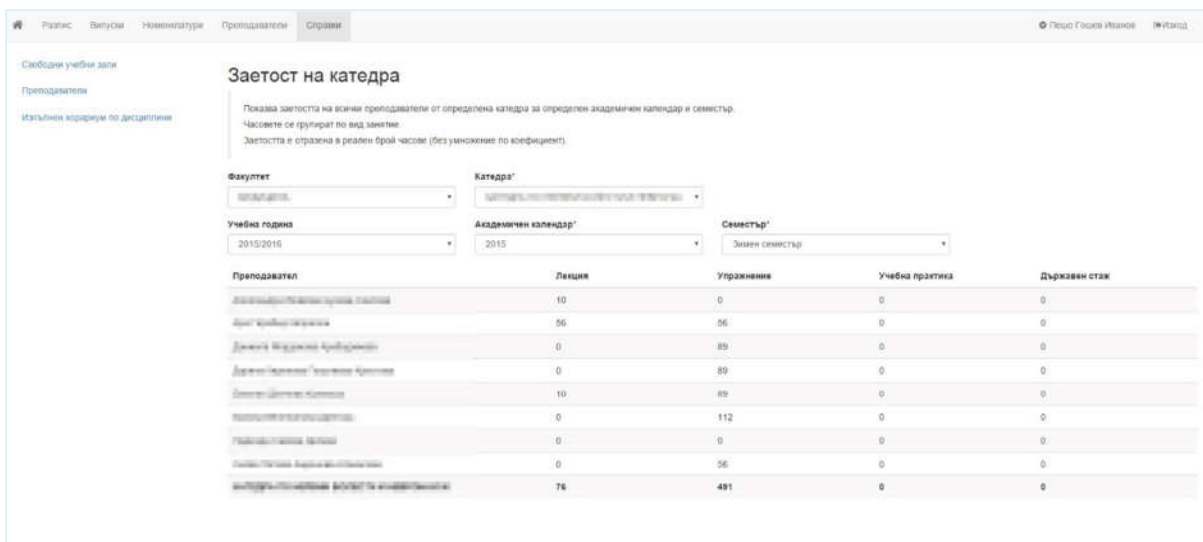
Разпис Випуски Номенклатури Преподаватели Справки

Пешо Гошев Иванов Изход

Свободни учебни зали

Преподаватели

Изпълнен хорариум по дисциплини

Заетост на катедра

Показва заетостта на всички преподаватели от определена катедра за определен академичен календар и семестър.
Часовете се групират по вид занятие.
Заетостта е отразена в реален брой часове (без умножение по коефициент).

Факултет
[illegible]

Катедра*
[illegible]

Учебна година
2015/2016

Академичен календар*
2015

Семестър*
Зимен семестър

| Преподавател | Лекция | Упражнение | Учебна практика | Държавен стаж |
|---|---|---|---|---|
| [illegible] | 10 | 0 | 0 | 0 |
| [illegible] | 56 | 56 | 0 | 0 |
| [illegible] | 0 | 89 | 0 | 0 |
| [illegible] | 0 | 89 | 0 | 0 |
| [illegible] | 10 | 89 | 0 | 0 |
| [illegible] | 0 | 112 | 0 | 0 |
| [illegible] | 0 | 0 | 0 | 0 |
| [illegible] | 0 | 56 | 0 | 0 |
| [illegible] | 76 | 491 | 0 | 0 |